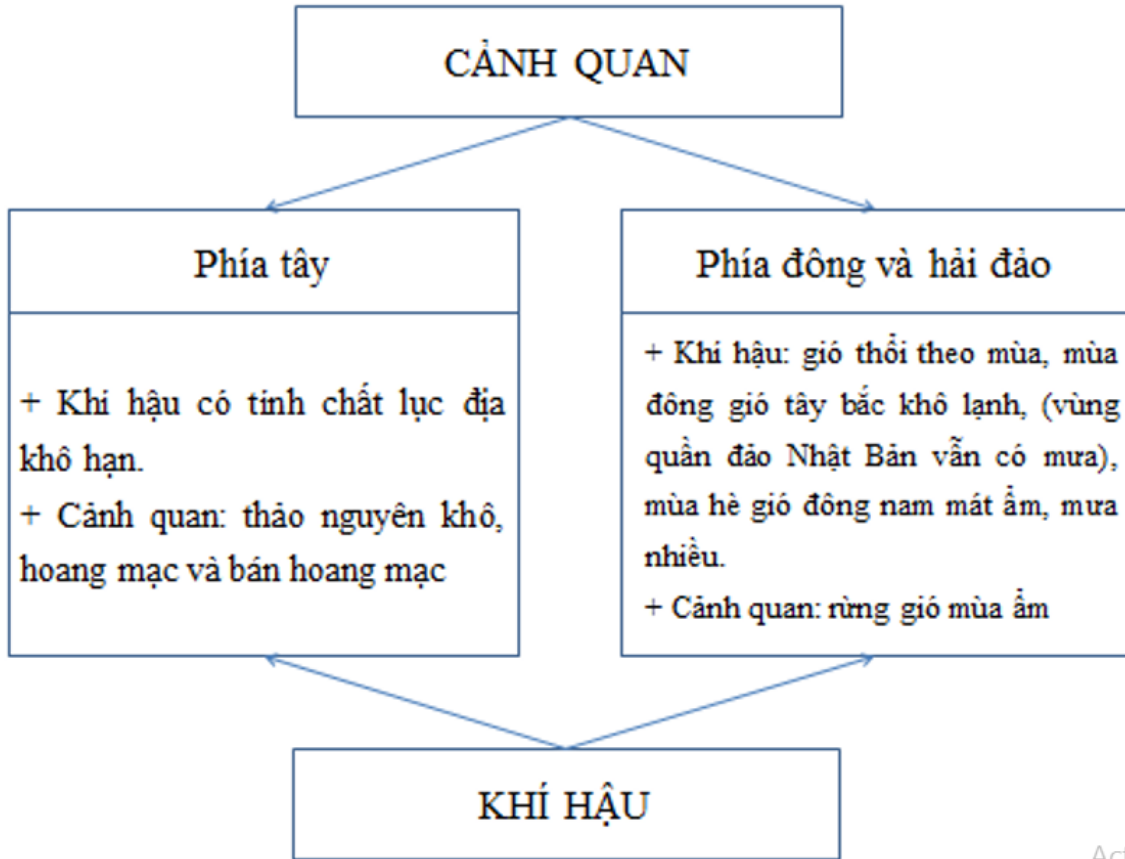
CẢNH QUAN

Phía tây

+ Khí hậu có tính chất lục địa khô hạn.

+ Cảnh quan: thảo nguyên khô, hoang mạc và bán hoang mạc

Phía đông và hải đảo

+ Khí hậu: gió thổi theo mùa, mùa đông gió tây bắc khô lạnh, (vùng quần đảo Nhật Bản vẫn có mưa), mùa hè gió đông nam mát ẩm, mưa nhiều.

+ Cảnh quan: rừng gió mùa ẩm

KHÍ HẬU

Act